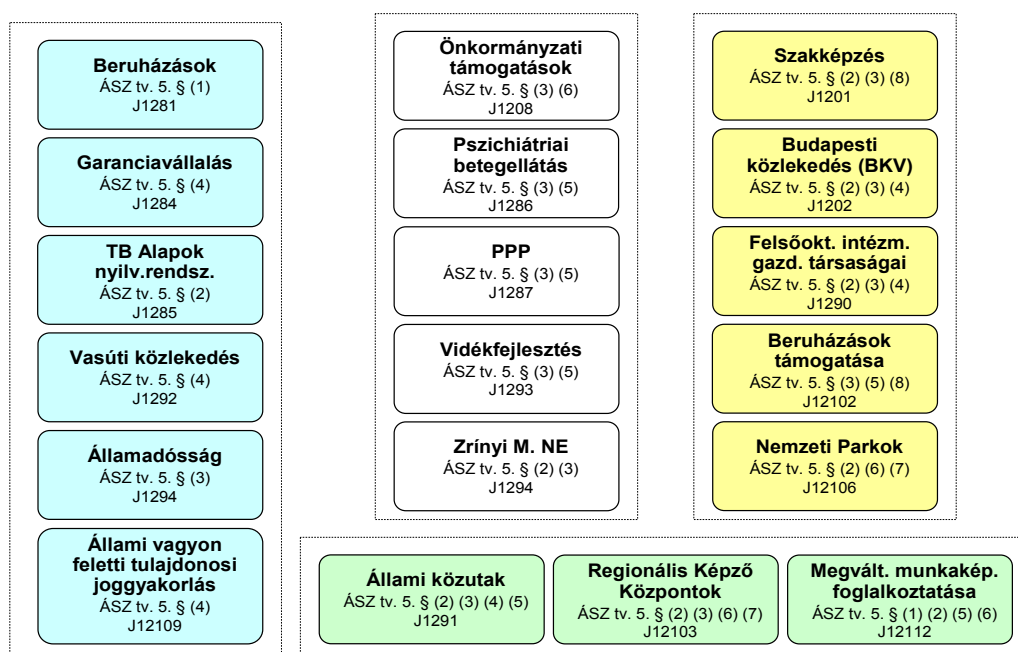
Beruházások
ÁSZ tv. 5. § (1)
J1281

Garanciavállalás
ÁSZ tv. 5. § (4)
J1284

TB Alapok nyilv.rendsz.
ÁSZ tv. 5. § (2)
J1285

Vasúti közlekedés
ÁSZ tv. 5. § (4)
J1292

Államadósság
ÁSZ tv. 5. § (3)
J1294

Állami vagyon feletti tulajdonosi joggyakorlás
ÁSZ tv. 5. § (4)
J12109

Önkormányzati támogatások
ÁSZ tv. 5. § (3) (6)
J1208

Pszichiátriai betegellátás
ÁSZ tv. 5. § (3) (5)
J1286

PPP
ÁSZ tv. 5. § (3) (5)
J1287

Vidékfejlesztés
ÁSZ tv. 5. § (3) (5)
J1293

Zrínyi M. NE
ÁSZ tv. 5. § (2) (3)
J1294

Szakképzés
ÁSZ tv. 5. § (2) (3) (8)
J1201

Budapesti közlekedés (BKV)
ÁSZ tv. 5. § (2) (3) (4)
J1202

Felsőokt. intézm. gazd. társaságai
ÁSZ tv. 5. § (2) (3) (4)
J1290

Beruházások támogatása
ÁSZ tv. 5. § (3) (5) (8)
J12102

Nemzeti Parkok
ÁSZ tv. 5. § (2) (6) (7)
J12106

Állami közutak
ÁSZ tv. 5. § (2) (3) (4) (5)
J1291

Regionális Képző Központok
ÁSZ tv. 5. § (2) (3) (6) (7)
J12103

Megvált. munkakép. foglalkoztatása
ÁSZ tv. 5. § (1) (2) (5) (6)
J12112